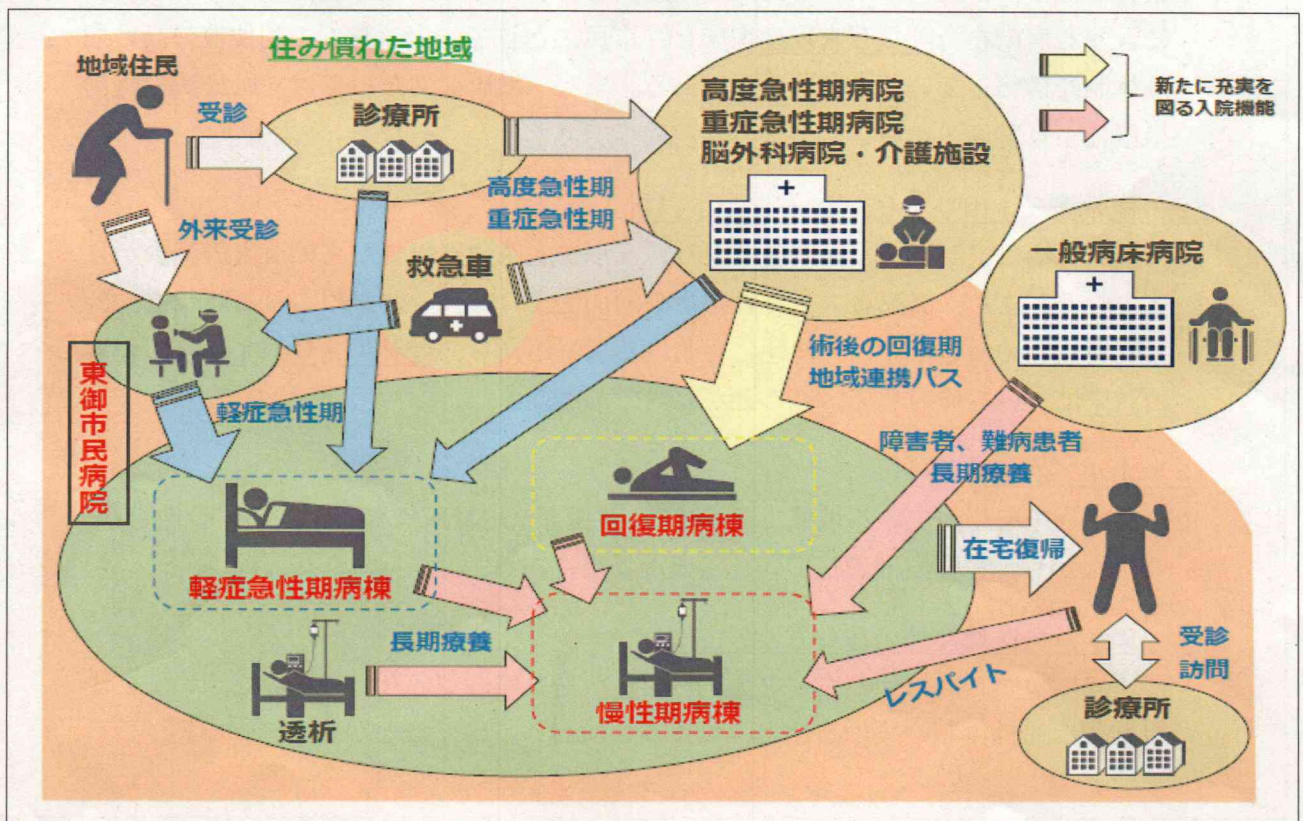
地域住民

住み慣れた地域

新たに充実を図る入院機能

受診

診療所

高度急性期病院
重症急性期病院
脳外科病院・介護施設

高度急性期
重症急性期

外来受診

救急車

一般病床病院

東御市民病院

軽症急性期

術後の回復期
地域連携パス

障害者、難病患者
長期療養

回復期病棟

軽症急性期病棟

在宅復帰

長期療養

慢性期病棟

レスパイト

受診
訪問

透析

診療所